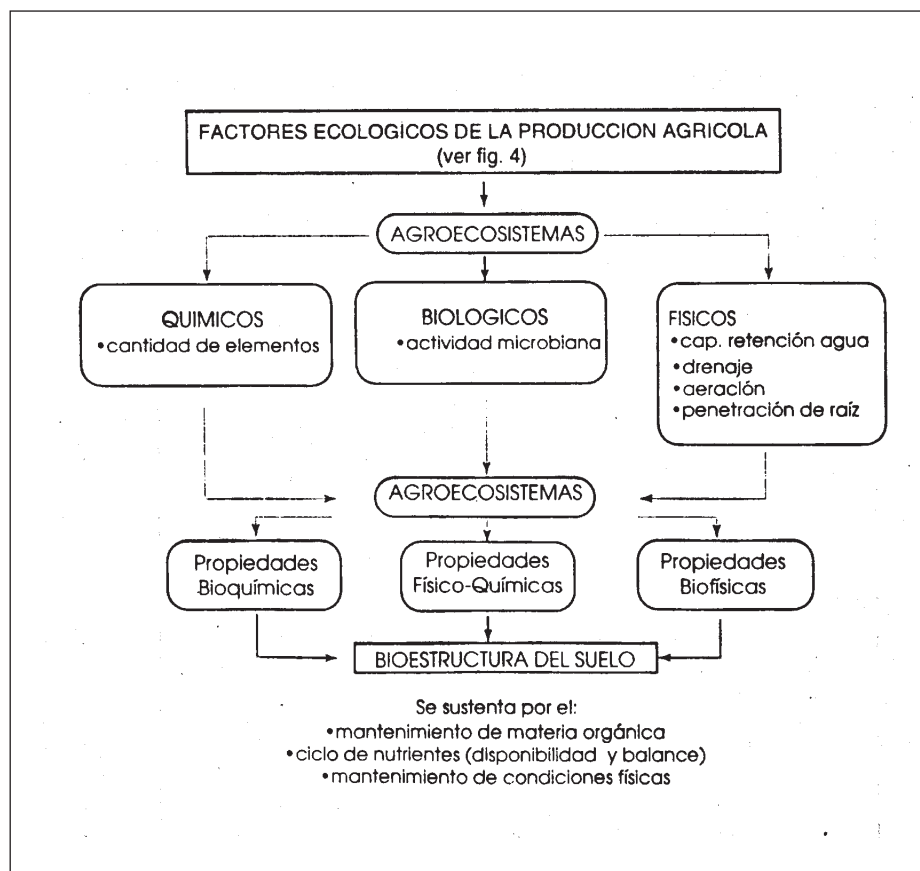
FACTORES ECOLOGICOS DE LA PRODUCCION AGRICOLA
(ver fig. 4)

AGROECOSISTEMAS

QUIMICOS
•cantidad de elementos

BIOLOGICOS
•actividad microbiana

FISICOS
•cap. retención agua
•drenaje
•aeración
•penetración de raíz

AGROECOSISTEMAS

Propiedades Bioquímicas

Propiedades Físico-Químicas

Propiedades Biofísicas

BIOESTRUCTURA DEL SUELO

Se sustenta por el:
•mantenimiento de materia orgánica
•ciclo de nutrientes (disponibilidad y balance)
•mantenimiento de condiciones físicas